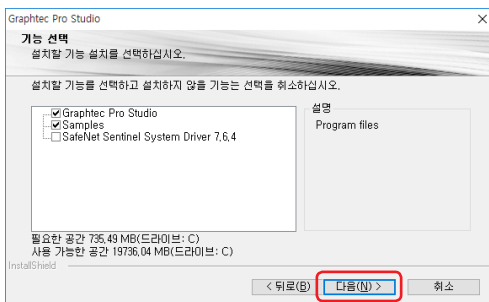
Graphtec Pro Studio

×

기능 선택

설치할 기능 설치를 선택하십시오.

설치할 기능를 선택하고 설치하지 않을 기능는 선택을 취소하십시오.

☑ Graphtec Pro Studio
☑ Samples
☐ SafeNet Sentinel System Driver 7.6.4

설명

Program files

필요한 공간 735.49 MB(드라이브: C)
사용 가능한 공간 19736.04 MB(드라이브: C)

InstallShield

< 뒤로(B)

다음(N) >

취소